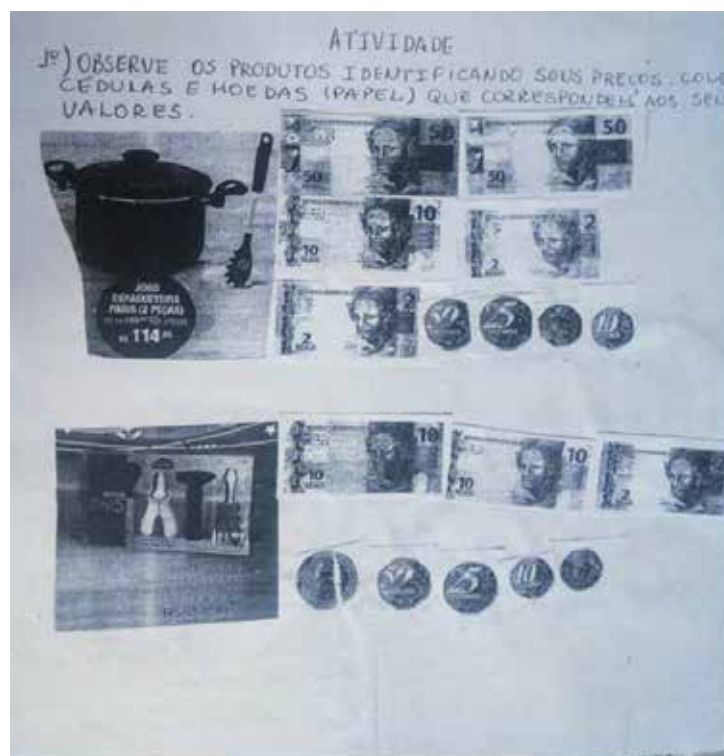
ATIVIDADE

1º) OBSERVE OS PRODUTOS IDENTIFICANDO SOUS PREÇOS. COL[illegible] CÉDULAS E MOEDAS (PAPEL) QUE CORRESPONDEM AOS SEU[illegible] VALORES.

JOGO ESPAGUETEIRA PANELA (2 PEÇAS) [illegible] 114,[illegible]

50 50 50 50 10 10 2 2 2 2 50 25 10

10 10 10 10 2 2 50 25 10